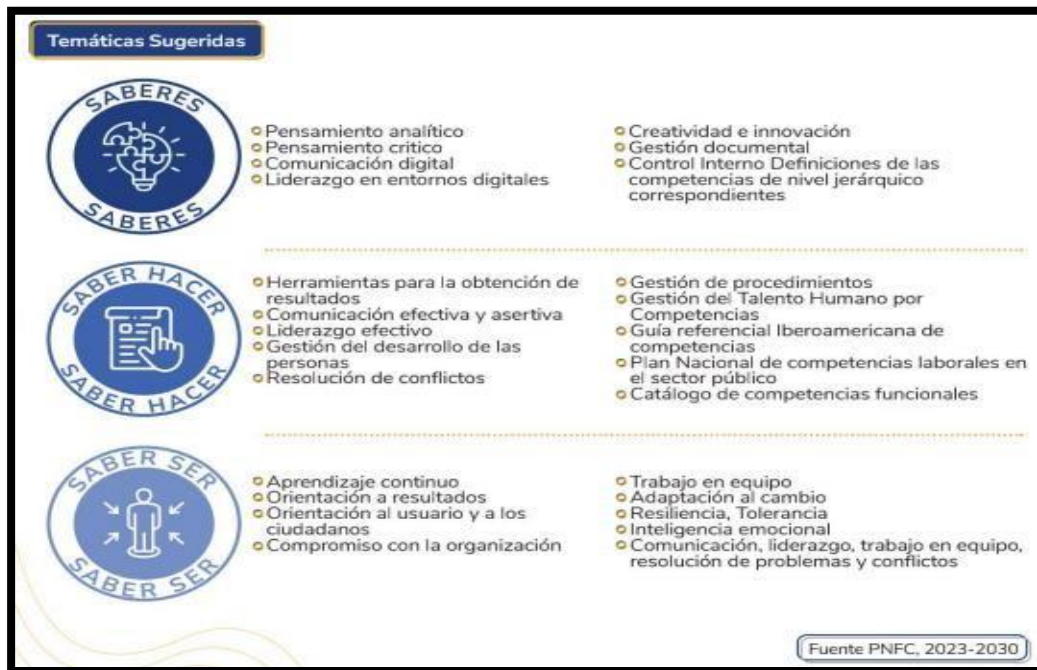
Temáticas Sugeridas

SABERES
SABERES

Pensamiento analítico
Pensamiento crítico
Comunicación digital
Liderazgo en entornos digitales

Creatividad e innovación
Gestión documental
Control Interno Definiciones de las competencias de nivel jerárquico correspondientes

SABER HACER
SABER HACER

Herramientas para la obtención de resultados
Comunicación efectiva y asertiva
Liderazgo efectivo
Gestión del desarrollo de las personas
Resolución de conflictos

Gestión de procedimientos
Gestión del Talento Humano por Competencias
Guía referencial Iberoamericana de competencias
Plan Nacional de competencias laborales en el sector público
Catálogo de competencias funcionales

SABER SER
SABER SER

Aprendizaje continuo
Orientación a resultados
Orientación al usuario y a los ciudadanos
Compromiso con la organización

Trabajo en equipo
Adaptación al cambio
Resiliencia, Tolerancia
Inteligencia emocional
Comunicación, liderazgo, trabajo en equipo, resolución de problemas y conflictos

Fuente PNFC, 2023-2030